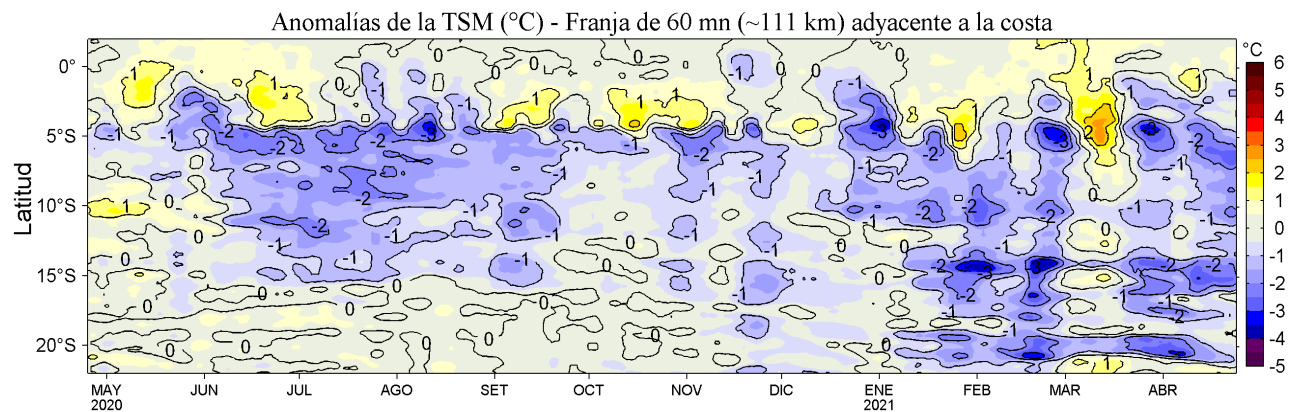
Anomalías de la TSM (°C) - Franja de 60 mn (~111 km) adyacente a la costa

Latitud

0°
5°S
10°S
15°S
20°S

MAY 2020
JUN
JUL
AGO
SET
OCT
NOV
DIC
ENE 2021
FEB
MAR
ABR

°C
6
5
4
3
2
1
0
-1
-2
-3
-4
-5

1 -1 -2 -3 0 -1 -2 1 0 -1 -2 -3 2 1 0 -1 -2 -1 0 1 -1 -2 -3 0 -1 -2 -1 0 1 -1 -2 0 -1 -2 -1 0 -1 -2 -1 0 -1 -2 -1 0 1